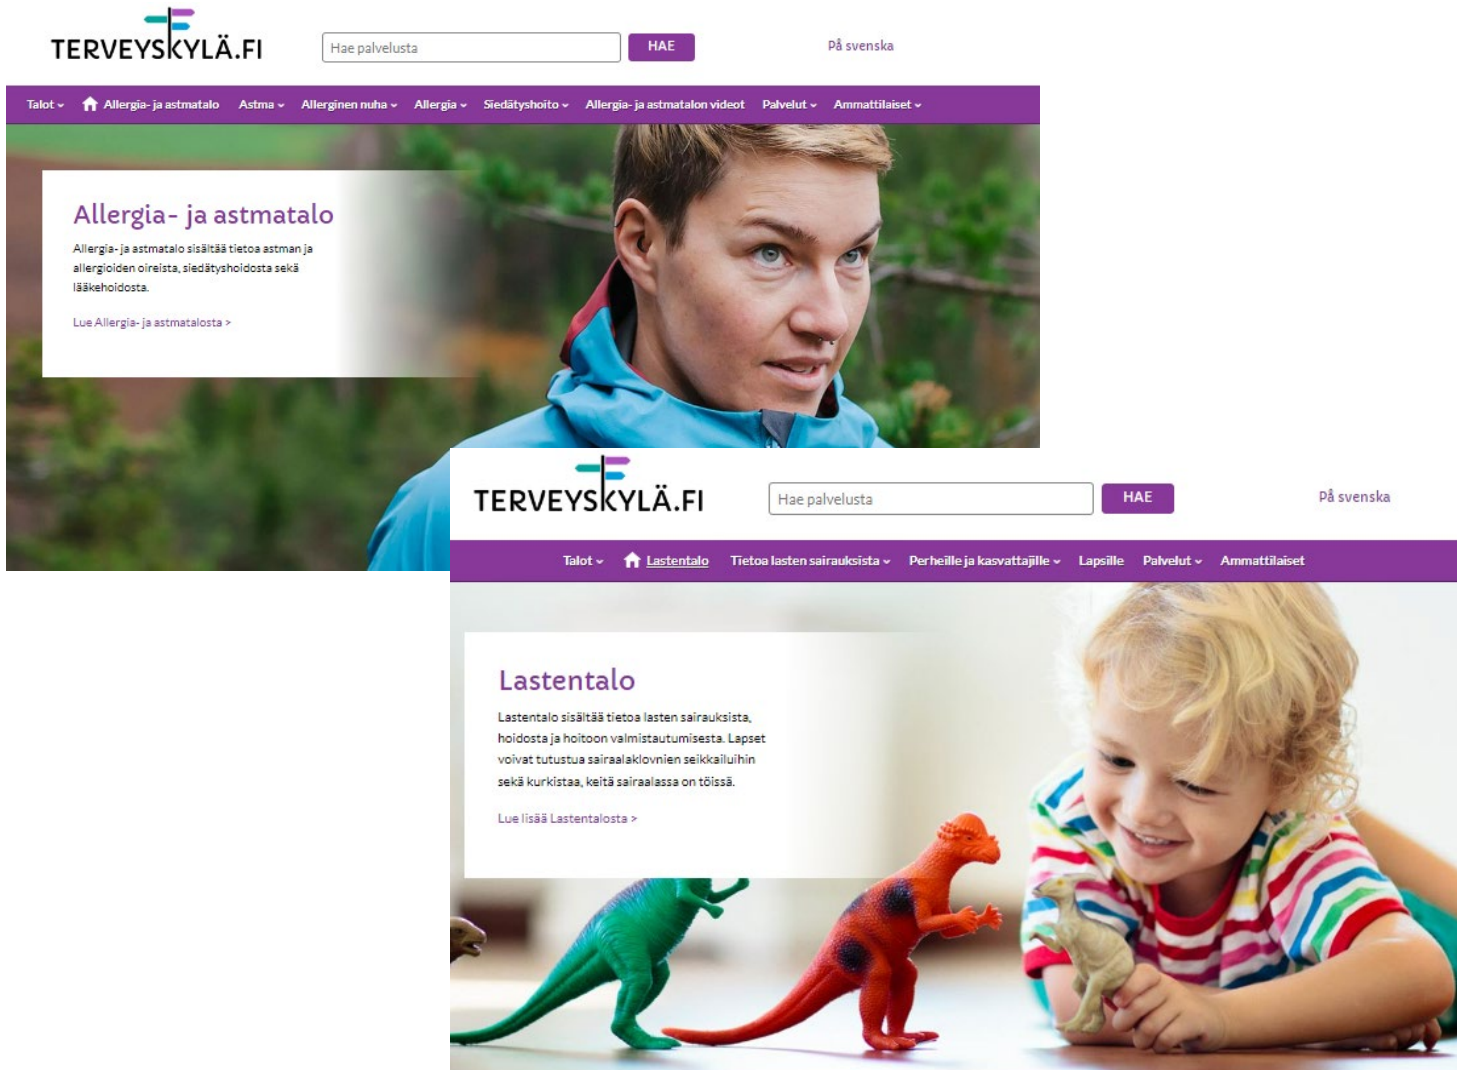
TERVEYSKYLÄ.FI

Hae palvelusta

HAE

På svenska

Talot ⌄ Allergia- ja astmatalo Astma ⌄ Allerginen nuha ⌄ Allergia ⌄ Siedätyshoito ⌄ Allergia- ja astmatalon videot Palvelut ⌄ Ammattilaiset ⌄

Allergia- ja astmatalo

Allergia- ja astmatalo sisältää tietoa astman ja allergioiden oireista, siedätyshoidosta sekä lääkehoidosta.

Lue Allergia- ja astmatalosta >

TERVEYSKYLÄ.FI

Hae palvelusta

HAE

På svenska

Talot ⌄ Lastentalo Tietoa lasten sairauksista ⌄ Perheille ja kasvattajille ⌄ Lapsille Palvelut ⌄ Ammattilaiset

Lastentalo

Lastentalo sisältää tietoa lasten sairauksista, hoidosta ja hoitoon valmistautumisesta. Lapset voivat tutustua sairaalaklovnien seikkailuihin sekä kurkistaa, keitä sairaalassa on töissä.

Lue lisää Lastentalosta >